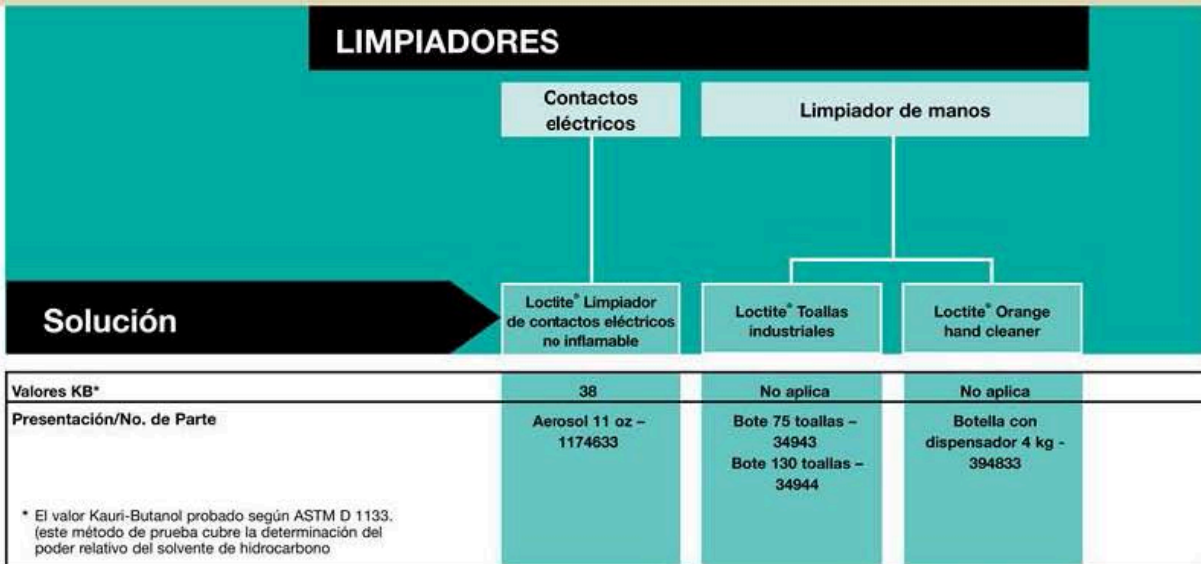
LIMPIADORES

Contactos eléctricos

Limpiador de manos

Solución

Loctite® Limpiador de contactos eléctricos no inflamable

Loctite® Toallas industriales

Loctite® Orange hand cleaner

| | | | |
|---|---|---|---|
| Valores KB* | 38 | No aplica | No aplica |
| Presentación/No. de Parte | Aerosol 11 oz – 1174633 | Bote 75 toallas – 34943 Bote 130 toallas – 34944 | Botella con dispensador 4 kg - 394833 |

* El valor Kauri-Butanol probado según ASTM D 1133. (este método de prueba cubre la determinación del poder relativo del solvente de hidrocarbono